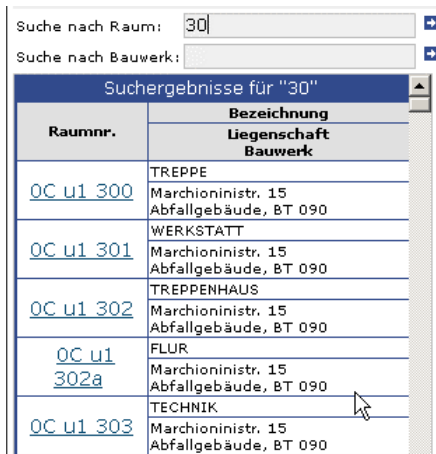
Suche nach Raum: 30

Suche nach Bauwerk:

Suchergebnisse für "30"

| Raumnr. | Bezeichnung<br>Liegenschaft<br>Bauwerk |
|---|---|
| 0C u1 300 | TREPPE<br>Marchioninistr. 15<br>Abfallgebäude, BT 090 |
| 0C u1 301 | WERKSTATT<br>Marchioninistr. 15<br>Abfallgebäude, BT 090 |
| 0C u1 302 | TREPPENHAUS<br>Marchioninistr. 15<br>Abfallgebäude, BT 090 |
| 0C u1 302a | FLUR<br>Marchioninistr. 15<br>Abfallgebäude, BT 090 |
| 0C u1 303 | TECHNIK<br>Marchioninistr. 15<br>Abfallgebäude, BT 090 |